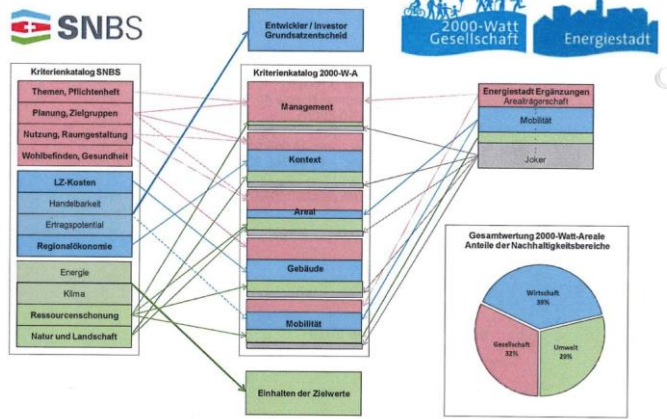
SNBS

Entwickler / Investor Grundsatzentscheid

2000-Watt Gesellschaft

Energiestadt

Kriterienkatalog SNBS

Themen, Pflichtenheft

Planung, Zielgruppen

Nutzung, Raumgestaltung

Wohlbefinden, Gesundheit

LZ-Kosten

Handelbarkeit

Ertragspotential

Regionalökonomie

Energie

Klima

Ressourcenschonung

Natur und Landschaft

Kriterienkatalog 2000-W-A

Management

Kontext

Areal

Gebäude

Mobilität

Energiestadt Ergänzungen

Arealträgerschaft

Mobilität

Joker

Gesamtwertung 2000-Watt-Areale Anteile der Nachhaltigkeitsbereiche

Wirtschaft 39%

Gesellschaft 32%

Umwelt 29%

Einhalten der Zielwerte